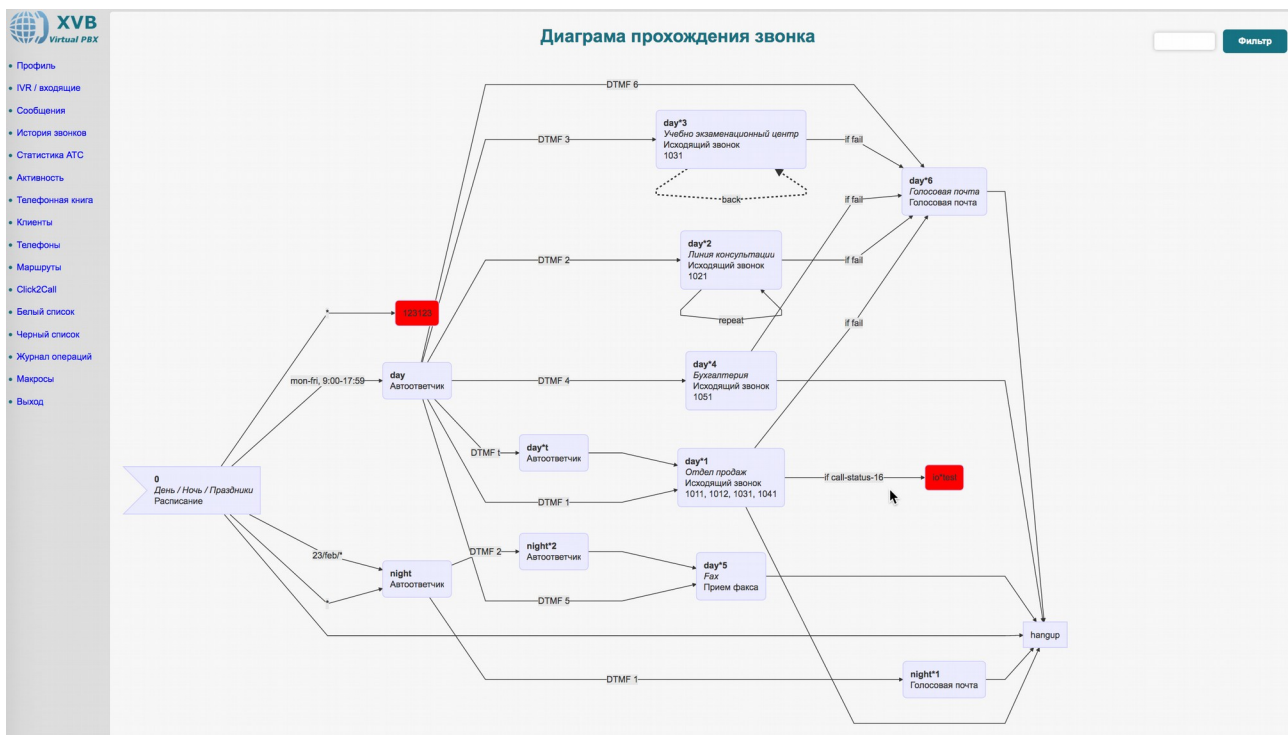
XVB
Virtual PBX

• Профиль
• IVR / входящие
• Сообщения
• История звонков
• Статистика АТС
• Активность
• Телефонная книга
• Клиенты
• Телефоны
• Маршруты
• Click2Call
• Белый список
• Черный список
• Журнал операций
• Макросы
• Выход

Диаграма прохождения звонка

Фильтр

DTMF 6

day*3
Учебно экзаменационный центр
Исходящий звонок
1031

DTMF 3

if fail

back

day*6
Голосовая почта
Голосовая почта

if fail

day*2
Линия консультации
Исходящий звонок
1021

DTMF 2

if fail

repeat

*

123123

if fail

mon-fri, 9:00-17:59

day
Автоответчик

DTMF 4

day*4
Бухгалтерия
Исходящий звонок
1051

DTMF t

day*t
Автоответчик

day*1
Отдел продаж
Исходящий звонок
1011, 1012, 1031, 1041

if call-status-16

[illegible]

0
День / Ночь / Праздники
Расписание

DTMF 1

23/feb/*

night
Автоответчик

DTMF 2

night*2
Автоответчик

day*5
Fax
Прием факса

*

DTMF 5

hangup

DTMF 1

night*1
Голосовая почта